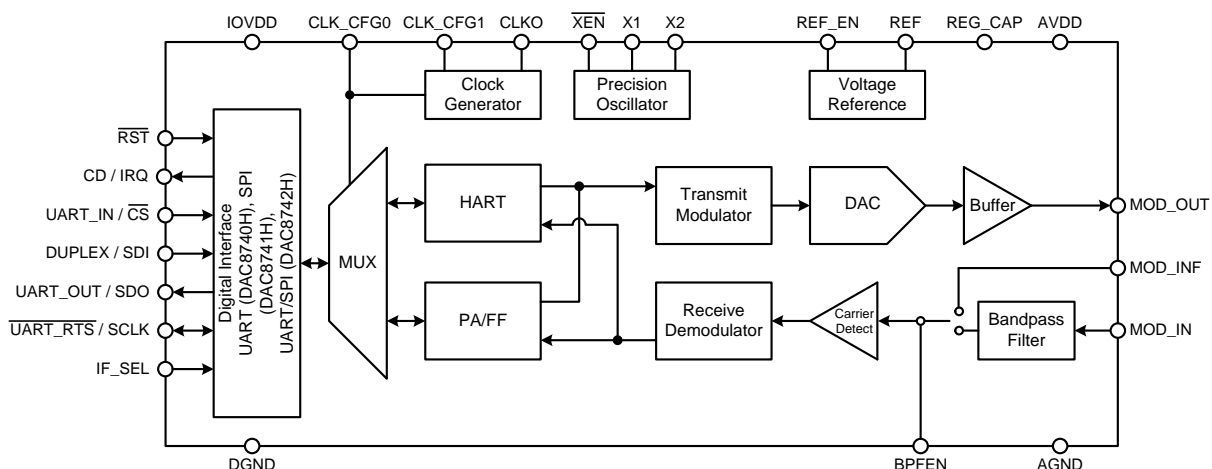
IOVDD CLK_CFG0 CLK_CFG1 CLKO $\overline{\text{XEN}}$ X1 X2 REF_EN REF REG_CAP AVDD

Clock Generator

Precision Oscillator

Voltage Reference

$\overline{\text{RST}}$

CD / IRQ

UART_IN / $\overline{\text{CS}}$

DUPLEX / SDI

UART_OUT / SDO

$\overline{\text{UART\_RTS}}$ / SCLK

IF_SEL

Digital Interface UART (DAC8740H), SPI (DAC8741H), UART/SPI (DAC8742H)

MUX

HART

PA/FF

Transmit Modulator

DAC

Buffer

MOD_OUT

MOD_INF

Receive Demodulator

Carrier Detect

Bandpass Filter

MOD_IN

DGND BPFEN AGND